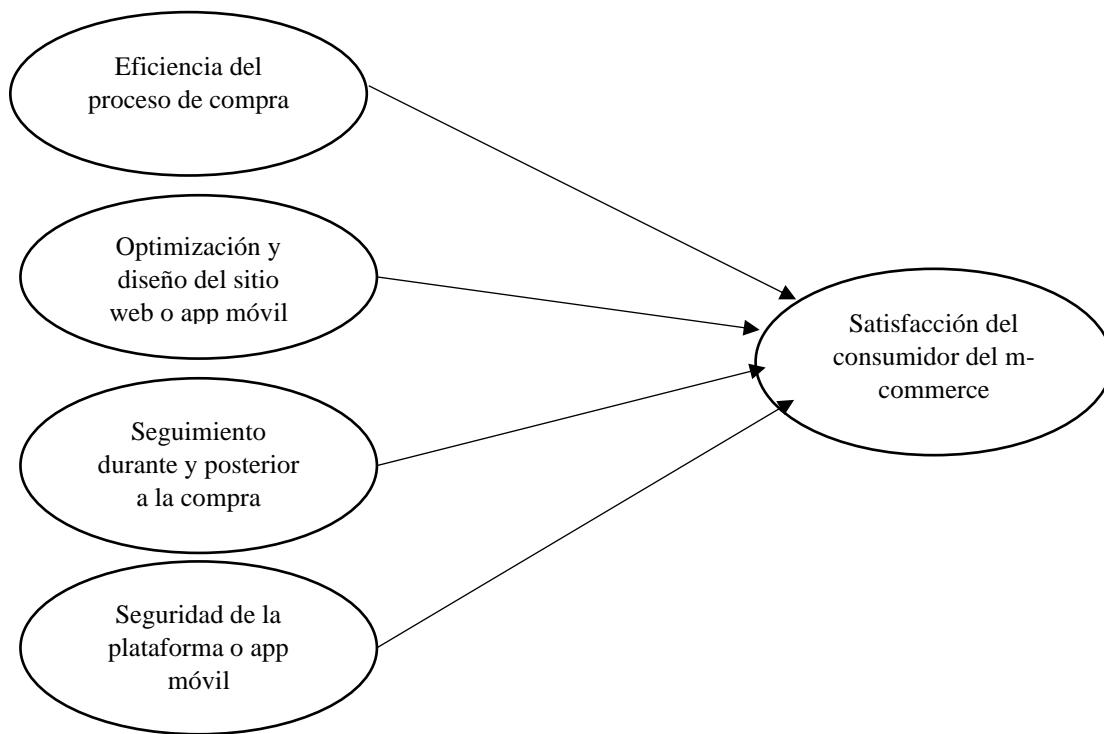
Eficiencia del proceso de compra

Optimización y diseño del sitio web o app móvil

Seguimiento durante y posterior a la compra

Seguridad de la plataforma o app móvil

Satisfacción del consumidor del m-commerce